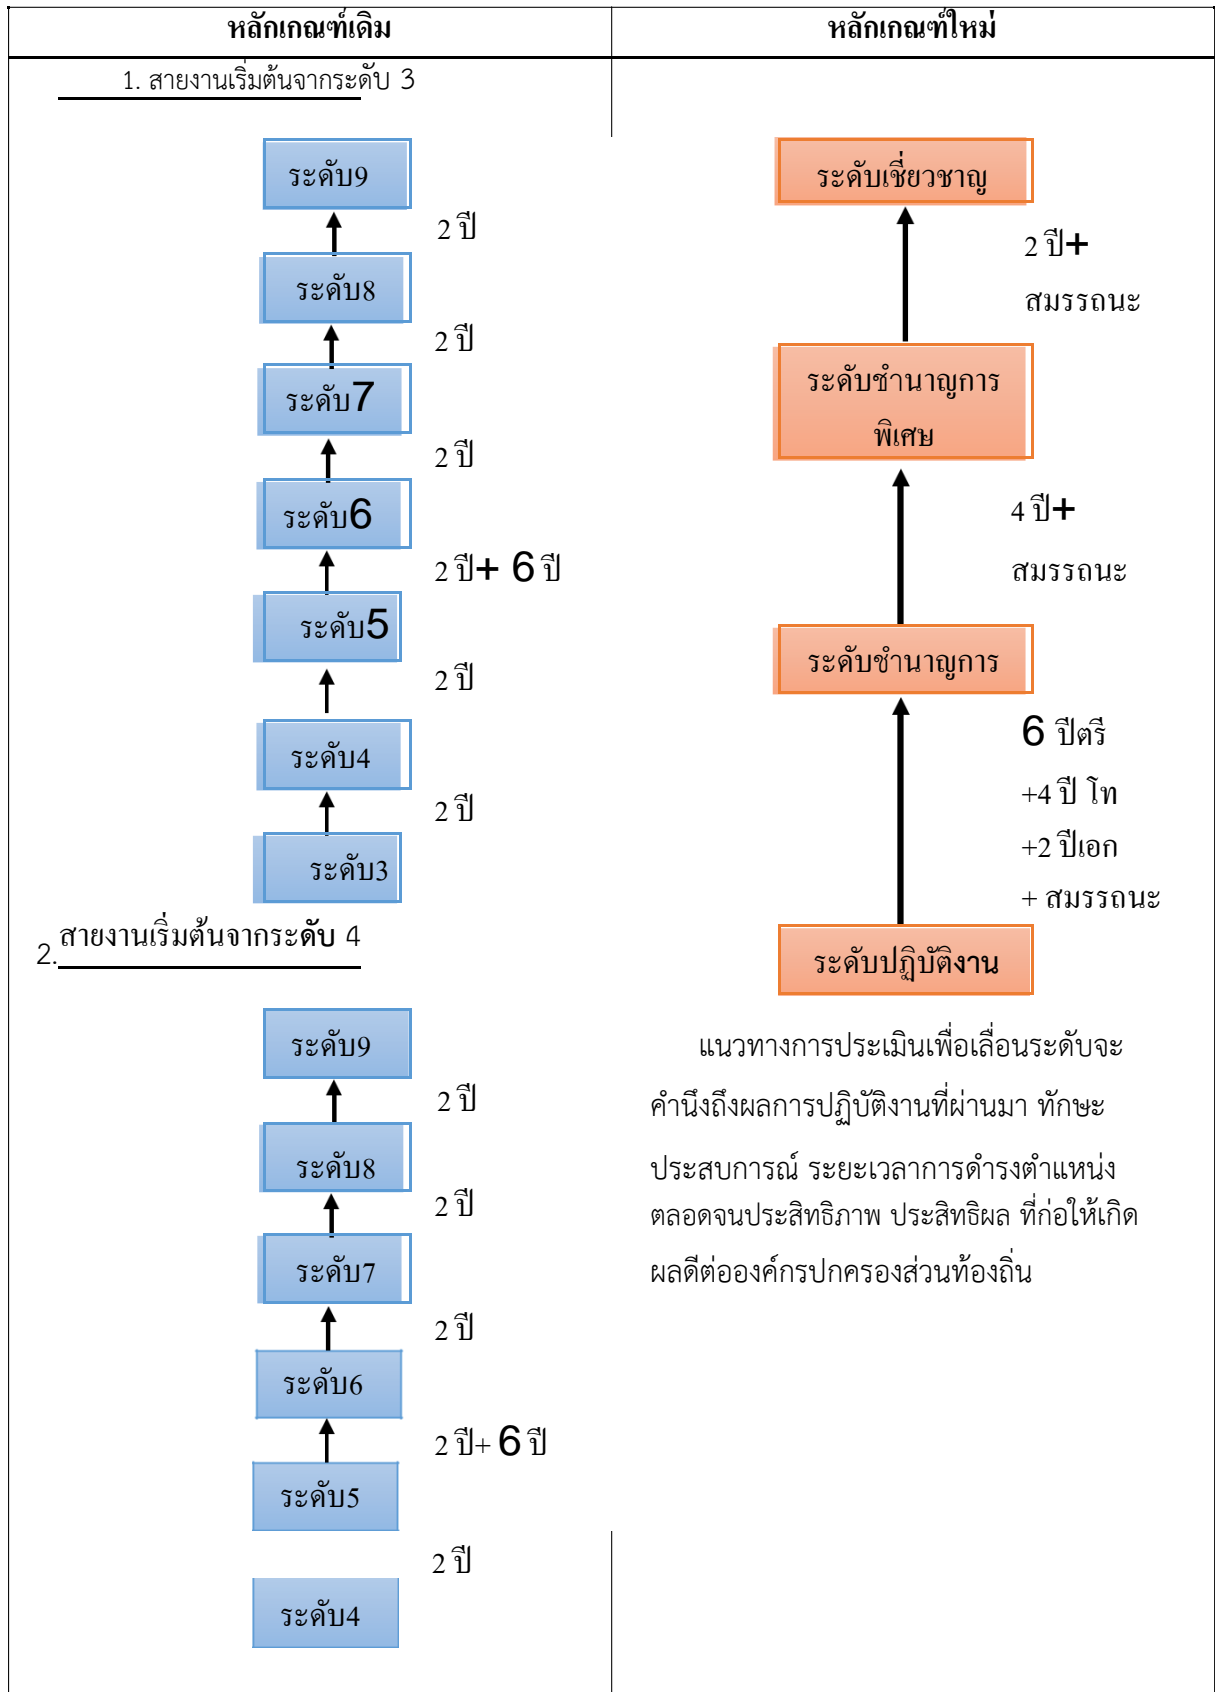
| หลักเกณฑ์เดิม | หลักเกณฑ์ใหม่ |
|---|---|
| 1. สายงานเริ่มต้นจากระดับ 3<br><br>ระดับ9<br>2 ปี<br>ระดับ8<br>2 ปี<br>ระดับ7<br>2 ปี<br>ระดับ6<br>2 ปี+ 6 ปี<br>ระดับ5<br>2 ปี<br>ระดับ4<br>2 ปี<br>ระดับ3<br><br>2. สายงานเริ่มต้นจากระดับ 4<br><br>ระดับ9<br>2 ปี<br>ระดับ8<br>2 ปี<br>ระดับ7<br>2 ปี<br>ระดับ6<br>2 ปี+ 6 ปี<br>ระดับ5<br>2 ปี<br>ระดับ4 | ระดับเชี่ยวชาญ<br>2 ปี+<br>สมรรถนะ<br>ระดับชำนาญการพิเศษ<br>4 ปี+<br>สมรรถนะ<br>ระดับชำนาญการ<br>6 ปีตรี<br>+4 ปี โท<br>+2 ปีเอก<br>+ สมรรถนะ<br>ระดับปฏิบัติงาน<br><br>แนวทางการประเมินเพื่อเลื่อนระดับจะคำนึงถึงผลการปฏิบัติงานที่ผ่านมา ทักษะ ประสบการณ์ ระยะเวลาการดำรงตำแหน่ง ตลอดจนประสิทธิภาพ ประสิทธิผล ที่ก่อให้เกิดผลดีต่อองค์กรปกครองส่วนท้องถิ่น |